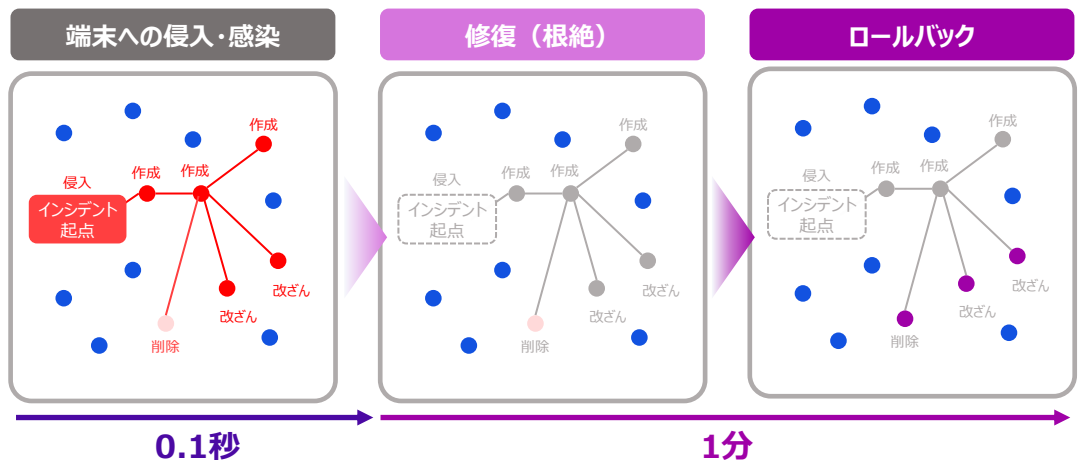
端末への侵入・感染

作成

侵入 作成 作成

インシデント起点

改ざん

改ざん

削除

修復（根絶）

作成

侵入 作成 作成

インシデント起点

改ざん

改ざん

削除

ロールバック

作成

侵入 作成 作成

インシデント起点

改ざん

改ざん

削除

0.1秒

1分